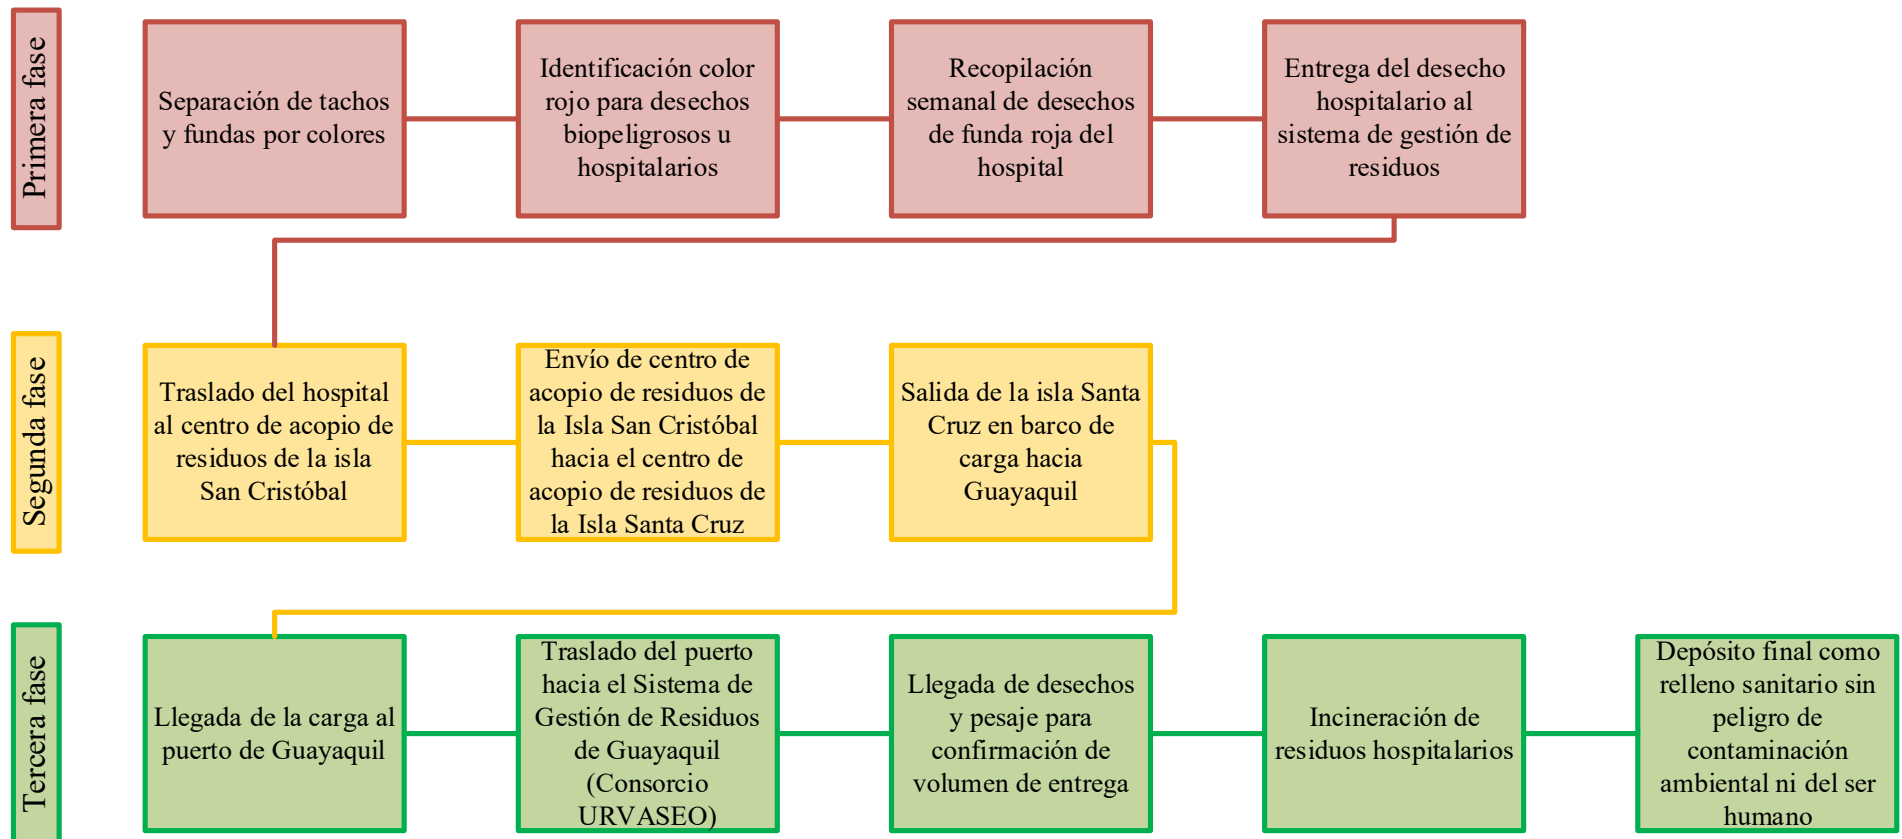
Primera fase

Separación de tachos y fundas por colores

Identificación color rojo para desechos biopeligrosos u hospitalarios

Recopilación semanal de desechos de funda roja del hospital

Entrega del desecho hospitalario al sistema de gestión de residuos

Segunda fase

Traslado del hospital al centro de acopio de residuos de la isla San Cristóbal

Envío de centro de acopio de residuos de la Isla San Cristóbal hacia el centro de acopio de residuos de la Isla Santa Cruz

Salida de la isla Santa Cruz en barco de carga hacia Guayaquil

Tercera fase

Llegada de la carga al puerto de Guayaquil

Traslado del puerto hacia el Sistema de Gestión de Residuos de Guayaquil (Consorcio URVASEO)

Llegada de desechos y pesaje para confirmación de volumen de entrega

Incineración de residuos hospitalarios

Depósito final como relleno sanitario sin peligro de contaminación ambiental ni del ser humano